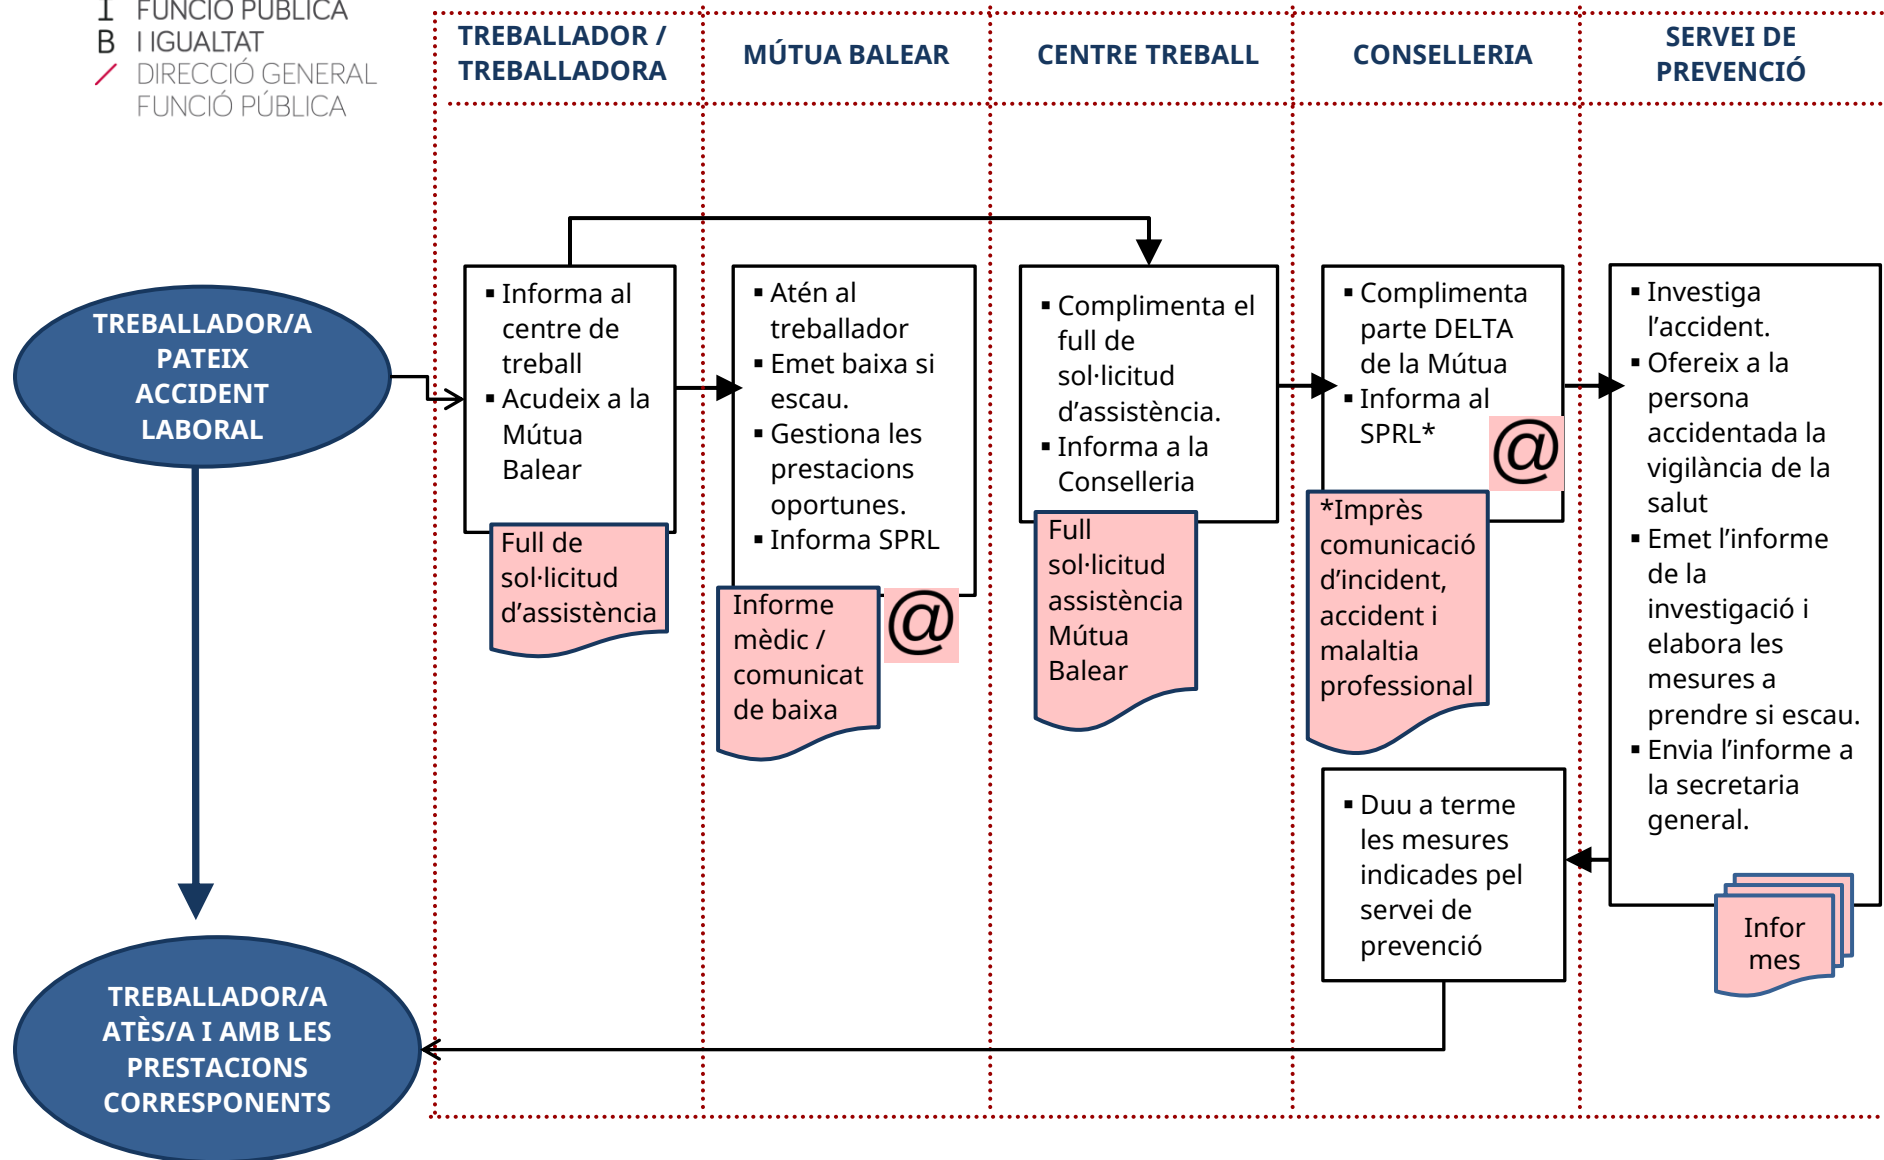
I FUNCIÓ PÚBLICA
B I IGUALTAT
/ DIRECCIÓ GENERAL FUNCIÓ PÚBLICA

TREBALLADOR / TREBALLADORA

MÚTUA BALEAR

CENTRE TREBALL

CONSELLERIA

SERVEI DE PREVENCIÓ

TREBALLADOR/A PATEIX ACCIDENT LABORAL

▪ Informa al centre de treball
▪ Acudeix a la Mútua Balear

Full de sol·licitud d'assistència

▪ Atén al treballador
▪ Emet baixa si escau.
▪ Gestiona les prestacions oportunes.
▪ Informa SPRL

Informe mèdic / comunicat de baixa

@

▪ Complimenta el full de sol·licitud d'assistència.
▪ Informa a la Conselleria

Full sol·licitud assistència Mútua Balear

▪ Complimenta parte DELTA de la Mútua
▪ Informa al SPRL*

@

*Imprès comunicació d'incident, accident i malaltia professional

▪ Investiga l'accident.
▪ Ofereix a la persona accidentada la vigilància de la salut
▪ Emet l'informe de la investigació i elabora les mesures a prendre si escau.
▪ Envia l'informe a la secretaria general.

Infor mes

▪ Duu a terme les mesures indicades pel servei de prevenció

TREBALLADOR/A ATÈS/A I AMB LES PRESTACIONS CORRESPONENTS